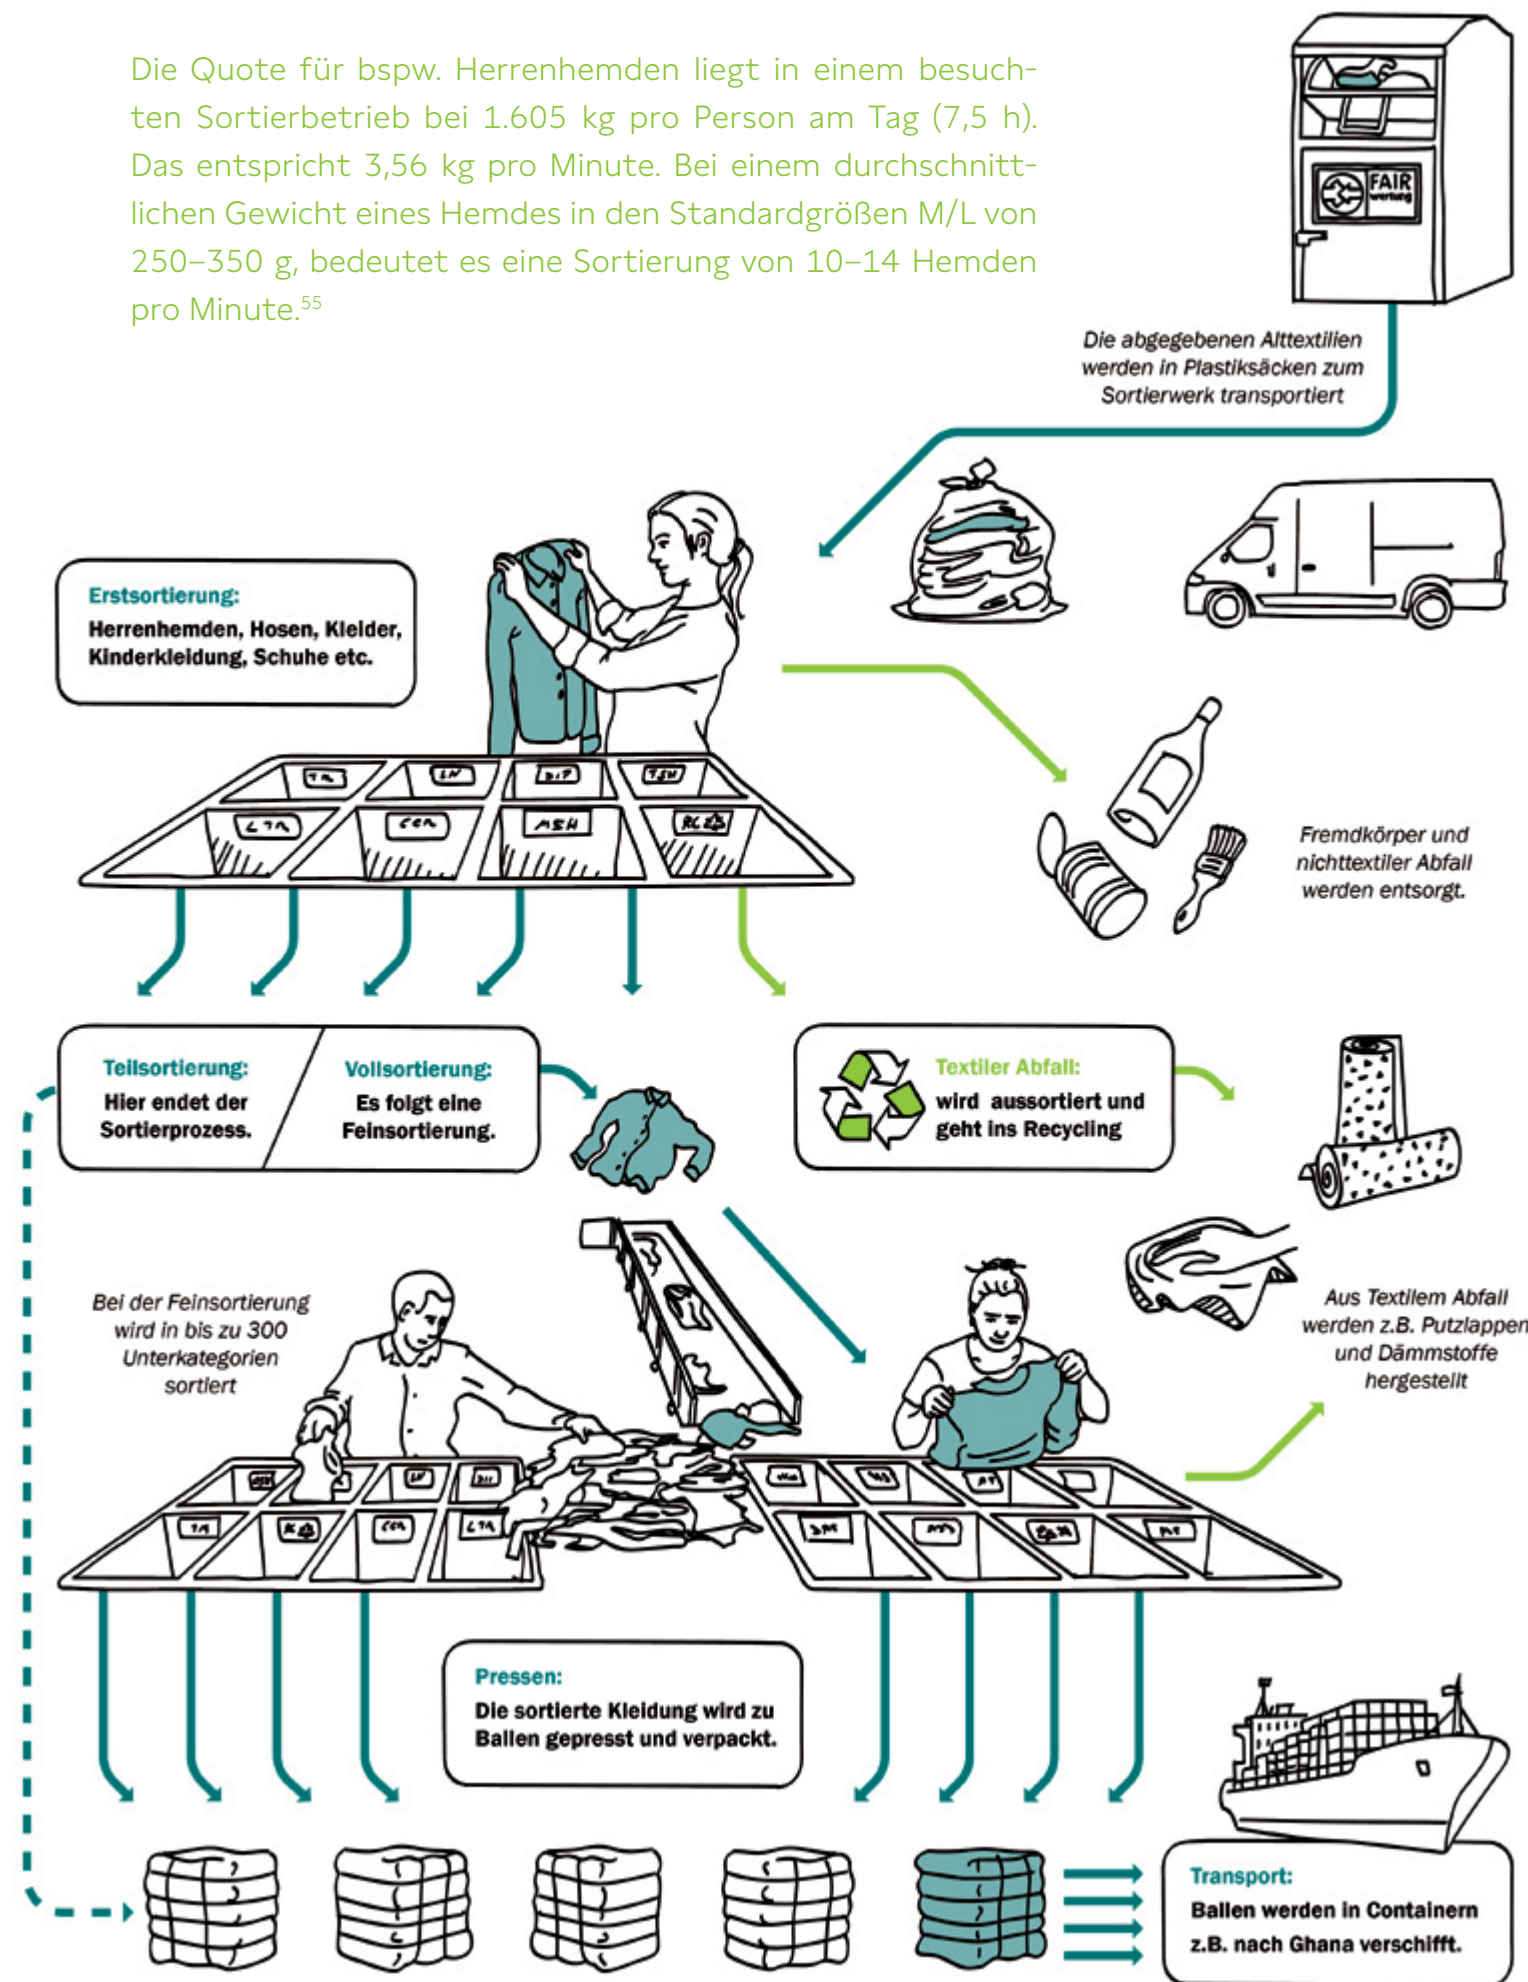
Die Quote für bspw. Herrenhemden liegt in einem besuchten Sortierbetrieb bei 1.605 kg pro Person am Tag (7,5 h). Das entspricht 3,56 kg pro Minute. Bei einem durchschnittlichen Gewicht eines Hemdes in den Standardgrößen M/L von 250–350 g, bedeutet es eine Sortierung von 10–14 Hemden pro Minute.$^{55}$

FAIR wertung

Die abgegebenen Alttextilien werden in Plastiksäcken zum Sortierwerk transportiert

Erstsortierung:
Herrenhemden, Hosen, Kleider, Kinderkleidung, Schuhe etc.

Fremdkörper und nichttextiler Abfall werden entsorgt.

Teilsortierung:
Hier endet der Sortierprozess.

Vollsortierung:
Es folgt eine Feinsortierung.

Textiler Abfall:
wird aussortiert und geht ins Recycling

Bei der Feinsortierung wird in bis zu 300 Unterkategorien sortiert

Aus Textilem Abfall werden z.B. Putzlappen und Dämmstoffe hergestellt

Pressen:
Die sortierte Kleidung wird zu Ballen gepresst und verpackt.

Transport:
Ballen werden in Containern z.B. nach Ghana verschifft.